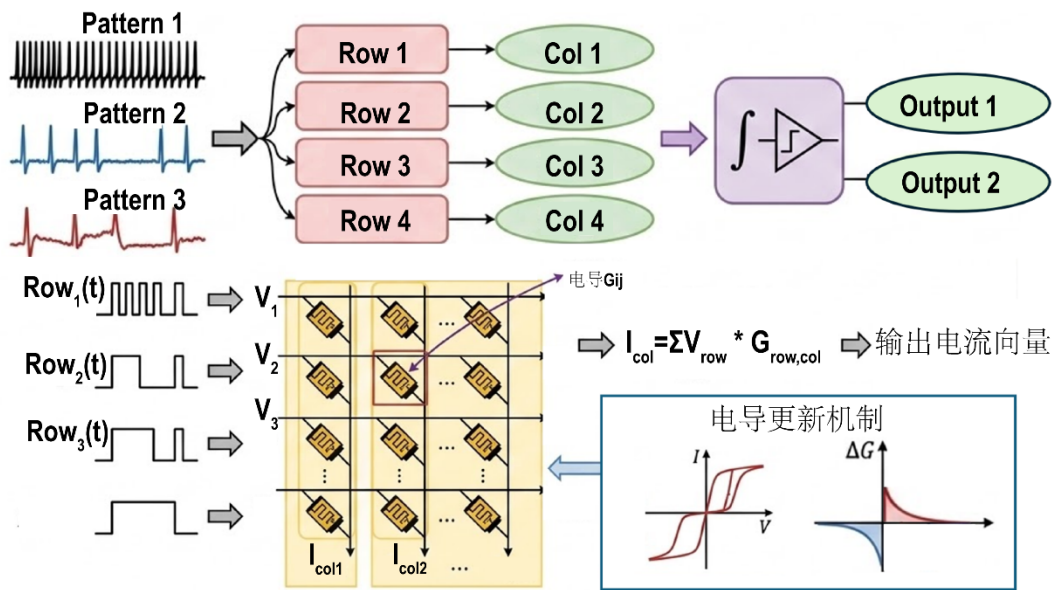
Pattern 1

Pattern 2

Pattern 3

Row 1

Row 2

Row 3

Row 4

Col 1

Col 2

Col 3

Col 4

$\int$

Output 1

Output 2

$Row_1(t)$

$Row_2(t)$

$Row_3(t)$

$V_1$

$V_2$

$V_3$

电导Gij

...

...

...

...

...

$I_{col1}$

$I_{col2}$

...

$I_{col}=\Sigma V_{row} * G_{row,col}$ 输出电流向量

电导更新机制

$I$

$V$

$\Delta G$